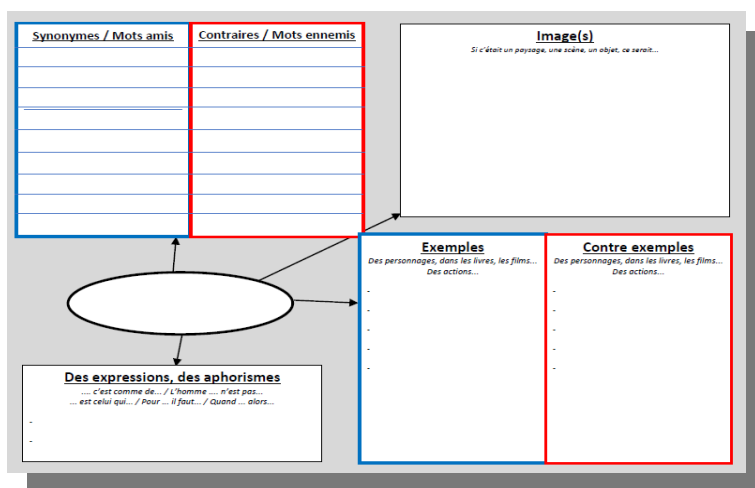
Synonymes / Mots amis

Contraires / Mots ennemis

Image(s)
Si c'était un paysage, une scène, un objet, ce serait...

Exemples
Des personnages, dans les livres, les films...
Des actions...
-
-
-
-
-

Contre exemples
Des personnages, dans les livres, les films...
Des actions...
-
-
-
-
-

Des expressions, des aphorismes
.... c'est comme de... / L'homme .... n'est pas...
... est celui qui... / Pour ... il faut... / Quand ... alors...
-
-